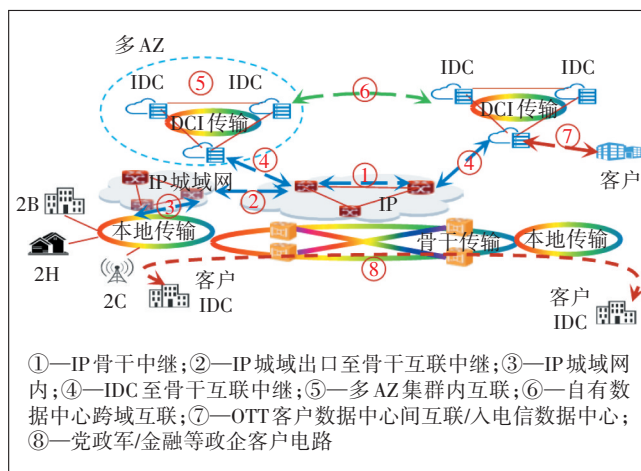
多 AZ

IDC ⑤ IDC

⑥

IDC IDC

DCI 传输

DCI 传输

④

⑦

客户

①

④

IP 城域网

②

IP

2B

③

本地传输

2H

骨干传输

本地传输

⑧

2C

客户 IDC

客户 IDC

①—IP 骨干中继；②—IP 城域出口至骨干互联中继；③—IP 城域网内；④—IDC 至骨干互联中继；⑤—多 AZ 集群内互联；⑥—自有数据中心跨域互联；⑦—OTT 客户数据中心间互联/入电信数据中心；⑧—党政军/金融等政企客户电路